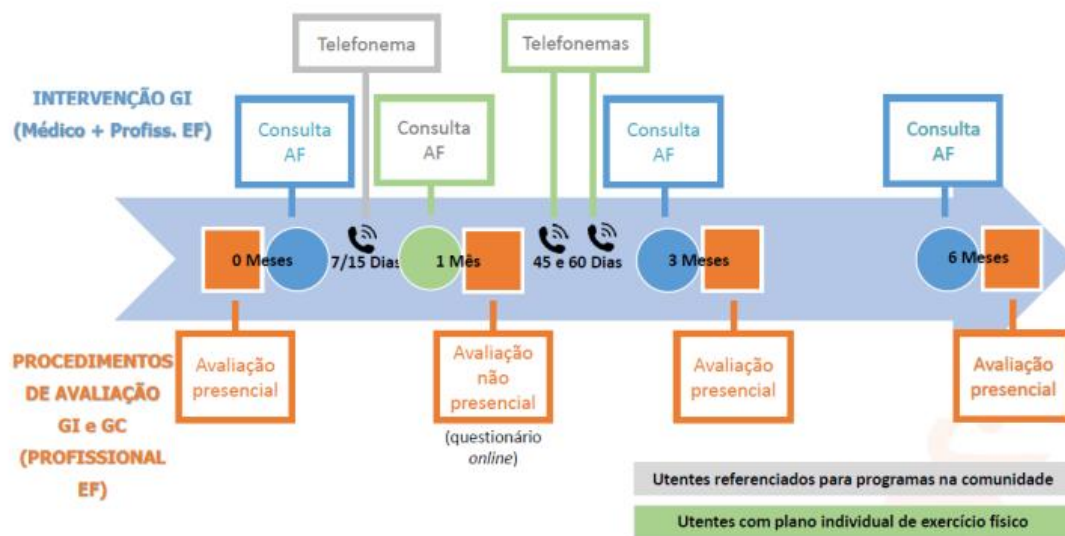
Telefonema

Telefonemas

INTERVENÇÃO GI
(Médico + Profiss. EF)

Consulta AF

Consulta AF

Consulta AF

Consulta AF

0 Meses

7/15 Dias

1 Mês

45 e 60 Dias

3 Meses

6 Meses

PROCEDIMENTOS DE AVALIAÇÃO GI e GC (PROFISSIONAL EF)

Avaliação presencial

Avaliação não presencial

(questionário *online*)

Avaliação presencial

Avaliação presencial

Utentes referenciados para programas na comunidade

Utentes com plano individual de exercício físico